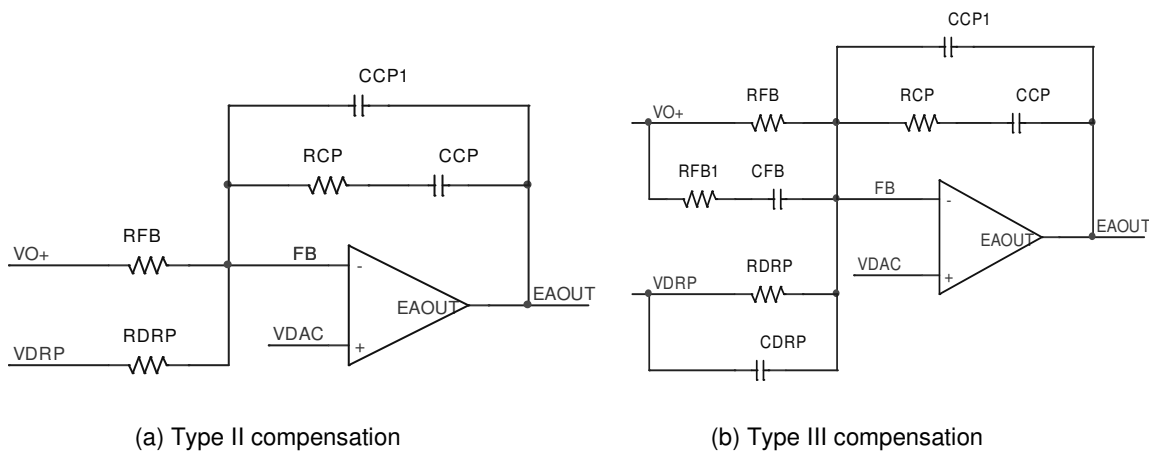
CCP1

RCP CCP

RFB

VO+

FB

-

EAOUT

EAOUT

RDRP

VDRP

VDAC

+

(a) Type II compensation

CCP1

VO+

RFB

RCP

CCP

RFB1

CFB

FB

-

EAOUT

EAOUT

VDAC

+

VDRP

RDRP

CDRP

(b) Type III compensation